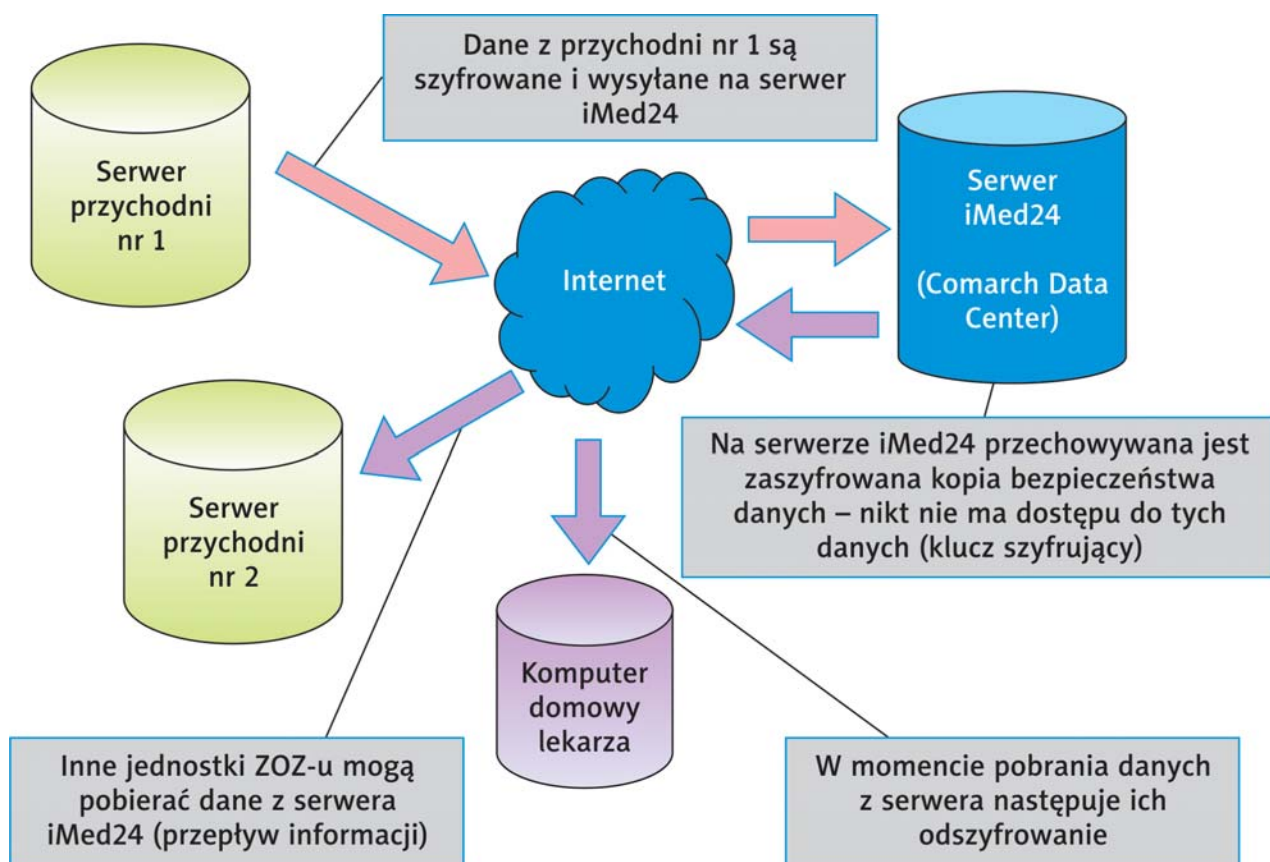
Dane z przychodni nr 1 są szyfrowane i wysyłane na serwer iMed24

Serwer przychodni nr 1

Internet

Serwer iMed24

(Comarch Data Center)

Serwer przychodni nr 2

Na serwerze iMed24 przechowywana jest zaszyfrowana kopia bezpieczeństwa danych – nikt nie ma dostępu do tych danych (klucz szyfrujący)

Komputer domowy lekarza

Inne jednostki ZOZ-u mogą pobierać dane z serwera iMed24 (przepływ informacji)

W momencie pobrania danych z serwera następuje ich odszyfrowanie